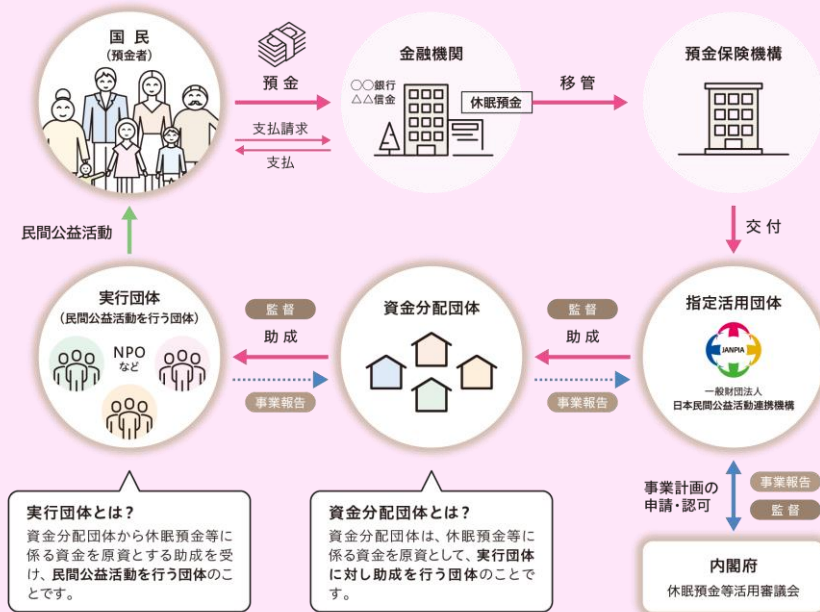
国 民
(預金者)

預 金

支払請求

支払

金融機関

〇〇銀行
△△信金

休眠預金

移 管

預金保険機構

交 付

民間公益活動

実行団体
(民間公益活動を行う団体)

NPO
など

監 督

助 成

事業報告

資金分配団体

監 督

助 成

事業報告

指定活用団体

JANPIA

一般財団法人
日本民間公益活動連携機構

事業計画の
申請・認可

事業報告

監 督

内閣府
休眠預金等活用審議会

実行団体とは？
資金分配団体から休眠預金等に係る資金を原資とする助成を受け、民間公益活動を行う団体のことです。

資金分配団体とは？
資金分配団体は、休眠預金等に係る資金を原資として、実行団体に対し助成を行う団体のことです。